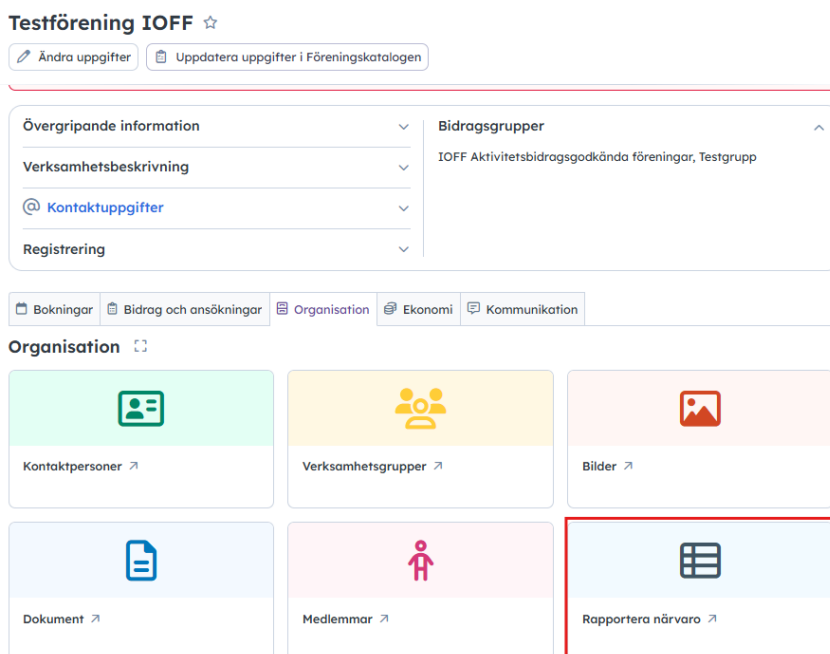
Testförening IOFF ☆

Ändra uppgifter

Uppdatera uppgifter i Föreningskatalogen

Övergripande information

Verksamhetsbeskrivning

Kontaktuppgifter

Registrering

Bidragsgrupper

IOFF Aktivitetsbidragsgodkända föreningar, Testgrupp

Bokningar | Bidrag och ansökningar | Organisation | Ekonomi | Kommunikation

Organisation

Kontaktpersoner ↗

Verksamhetsgrupper ↗

Bilder ↗

Dokument ↗

Medlemmar ↗

Rapportera närvaro ↗